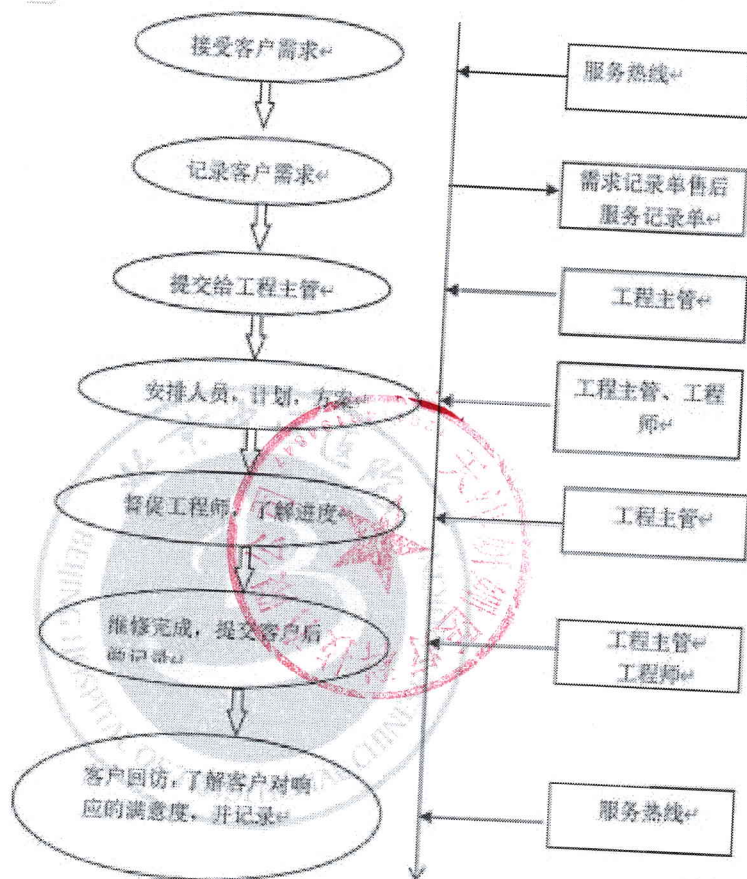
接受客户需求↵

服务热线↵

记录客户需求↵

需求记录单售后服务记录单↵

提交给工程主管↵

工程主管↵

安排人员，计划，方案↵

工程主管、工程师↵

督促工程师，了解进度↵

工程主管↵

维修完成，提交客户后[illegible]记录↵

工程主管↵
工程师↵

客户回访，了解客户对响应的满意度，并记录↵

服务热线↵